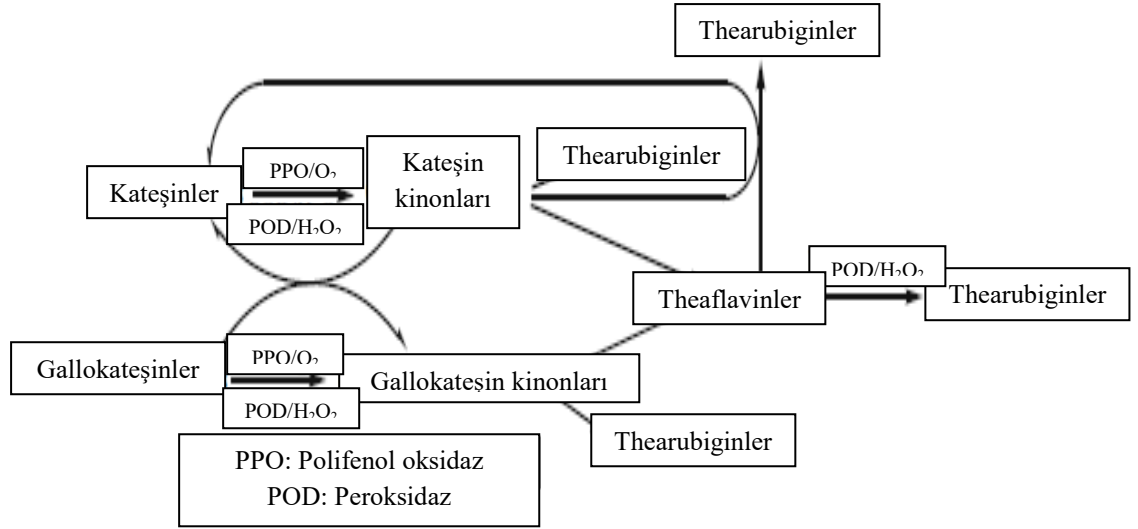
Thearubiginler

PPO/$O_2$

Kateşin kinonları

Thearubiginler

Kateşinler

POD/$H_2O_2$

POD/$H_2O_2$

Theaflavinler

Thearubiginler

Gallokateşinler

PPO/$O_2$

Gallokateşin kinonları

POD/$H_2O_2$

Thearubiginler

PPO: Polifenol oksidaz
POD: Peroksidaz